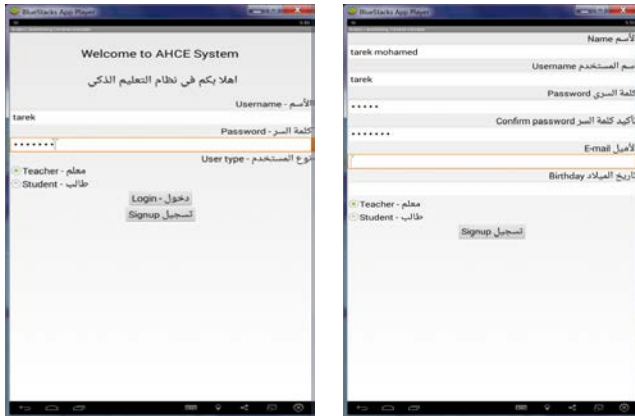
BlueStacks App Player

Welcome to AHCE System

اهلا بكم فى نظام التعليم الذكى

Username - الأسم

tarek

Password - كلمة السر

•••••••

User type - نوع المستخدم

Teacher - معلم

Student - طالب

Login - دخول

Signup تسجيل

BlueStacks App Player

Name الأسم

tarek mohamed

Username اسم المستخدم

tarek

Password كلمة السري

•••••

Confirm password تأكيد كلمة السر

•••••••

E-mail الأميل

Birthday تاريخ الميلاد

Teacher - معلم

Student - طالب

Signup تسجيل